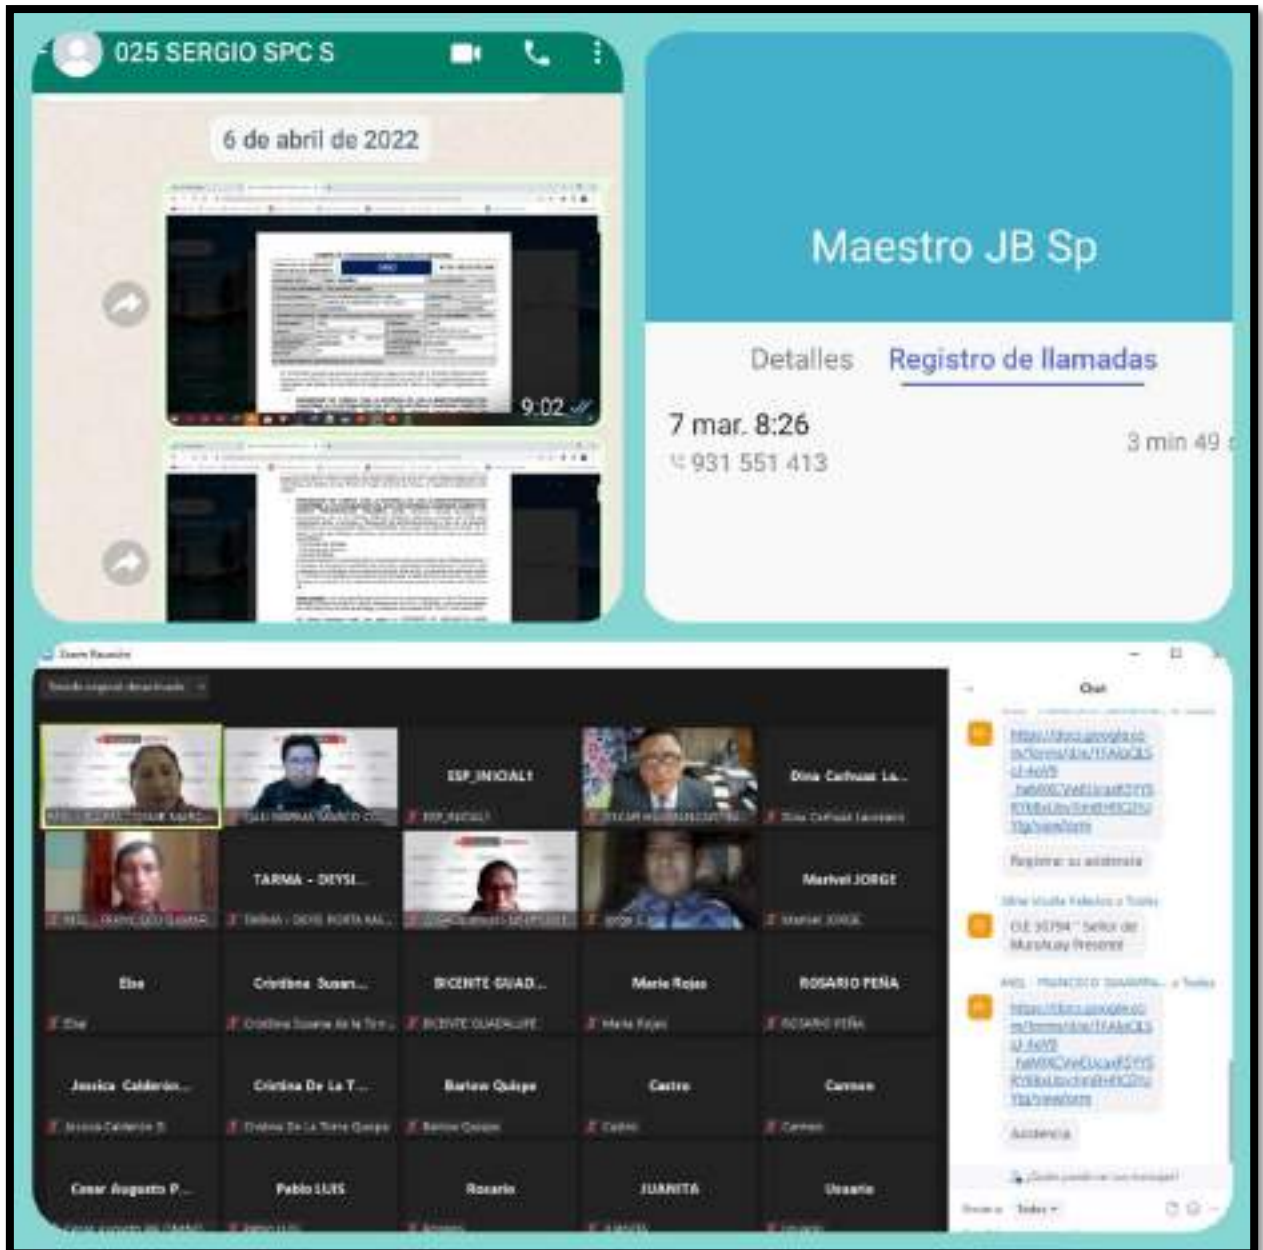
025 SERGIO SPC S

6 de abril de 2022

9:02

Maestro JB Sp

Detalles Registro de llamadas

7 mar. 8:26
931 551 413

3 min 49

Zoom Reunión

Chat

ESP_INICIAL1

Dina Cañuaz La...

TARMA - DEYSI...

Marivel JORGE

Elsa

Cristina Susan...

BICENTE GUAD...

Mario Rojas

ROSARIO PEÑA

Jessica Calderón...

Cristina De La T...

Barlow Quispe

Castro

Carmen

Cesar Augusto P...

Pablo LUIS

Rosario

JUANITA

Usuario

Registre su asistencia

CE 30794 " Señor de Muruhuay Presente

Asistencia

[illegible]